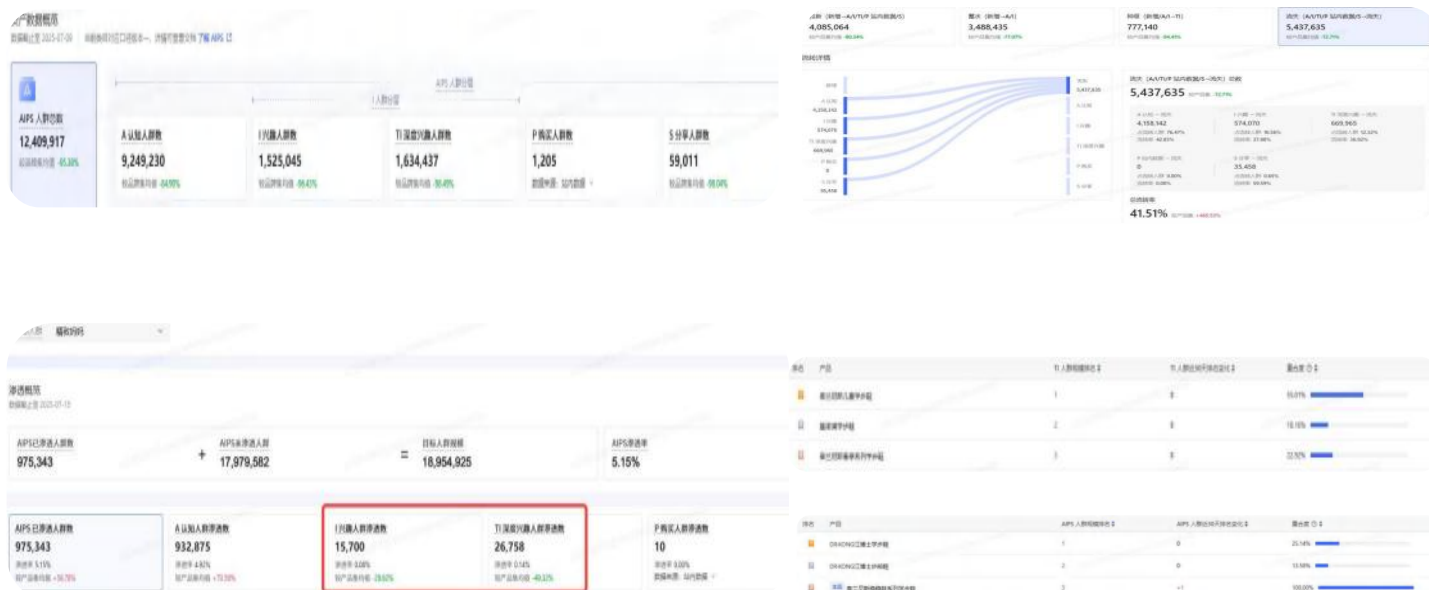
资产数据概览

数据截止至 2025-07-08

AIPS 人群总数
12,409,917
较品牌均值 -95.30%

A 认知人群数
9,249,230
较品牌均值 -94.98%

I 兴趣人群数
1,525,045
较品牌均值 -96.43%

TI 深度兴趣人群数
1,634,437
较品牌均值 -96.49%

P 购买人群数
1,205
数据来源：站内数据

S 分享人群数
59,011
较品牌均值 -98.04%

4,085,064

3,488,435

777,140

5,437,635

5,437,635

41.51%

4,158,142

574,070

669,965

0

35,458

渗透概览

AIPS已渗透人群数
975,343

+

AIPS未渗透人群
17,979,582

=

目标人群规模
18,954,925

AIPS渗透率
5.15%

AIPS 已渗透人群数
975,343
渗透率 5.15%

A 认知人群渗透数
932,875
渗透率 4.92%

I 兴趣人群渗透数
15,700
渗透率 0.08%

TI 深度兴趣人群渗透数
26,758
渗透率 0.14%

P 购买人群渗透数
10
渗透率 0.00%

| 排名 | 产品 | TI 人群规模排名 | TI 人群排名环比变化 | 重合度 |
|---|---|---|---|---|
| | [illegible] | 1 | 0 | 55.01% |
| | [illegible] | 2 | 0 | 18.16% |
| | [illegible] | 3 | 0 | 22.92% |

| 排名 | 产品 | AIPS 人群规模排名 | AIPS 人群排名环比变化 | 重合度 |
|---|---|---|---|---|
| | DRAGONG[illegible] | 1 | 0 | 25.14% |
| | DRAGONG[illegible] | 2 | 0 | 13.58% |
| | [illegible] | 3 | +1 | 100.00% |